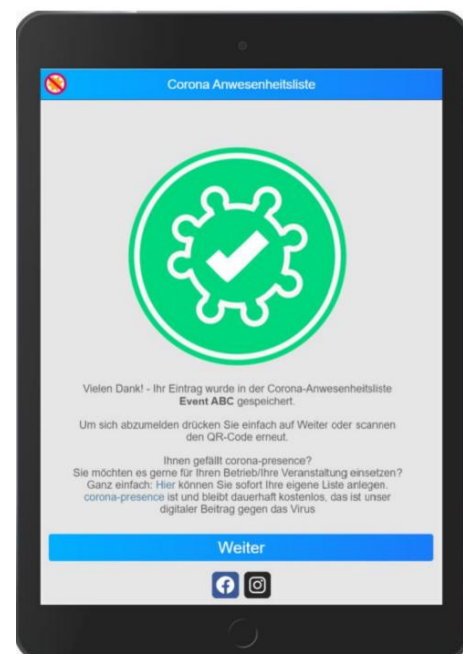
Corona Anwesenheitsliste

Vielen Dank! - Ihr Eintrag wurde in der Corona-Anwesenheitsliste **Event ABC** gespeichert.

Um sich abzumelden drücken Sie einfach auf Weiter oder scannen den QR-Code erneut.

Ihnen gefällt corona-presence?
Sie möchten es gerne für Ihren Betrieb/Ihre Veranstaltung einsetzen?
Ganz einfach: Hier können Sie sofort Ihre eigene Liste anlegen.
corona-presence ist und bleibt dauerhaft kostenlos, das ist unser digitaler Beitrag gegen das Virus

Weiter